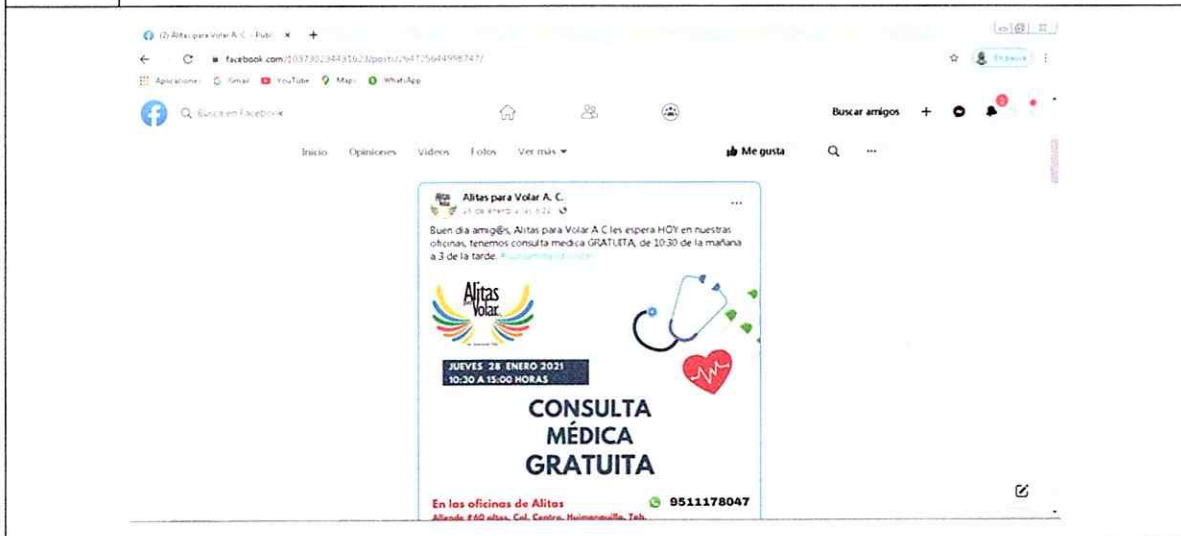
(2) Alitas para Volar A. C. - Publ ×  +

facebook.com/103730234431623/posts/264725644998747/

Aplicaciones  Gmail  YouTube  Maps  WhatsApp

Buscar en Facebook

Buscar amigos

Inicio  Opiniones  Videos  Fotos  Ver más ▾

Me gusta

Alitas para Volar A. C.
28 de enero a las 8:22

Buen dia amig@s, Alitas para Volar A C les espera HOY en nuestras oficinas, tenemos consulta medica GRATUITA, de 10:30 de la mañana a 3 de la tarde. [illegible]

Alitas para Volar

JUEVES 28 ENERO 2021
10:30 A 15:00 HORAS

CONSULTA MÉDICA GRATUITA

En las oficinas de Alitas
9511178047
Allende #60 altos, Col. Centro, Huimanguillo, Tab.